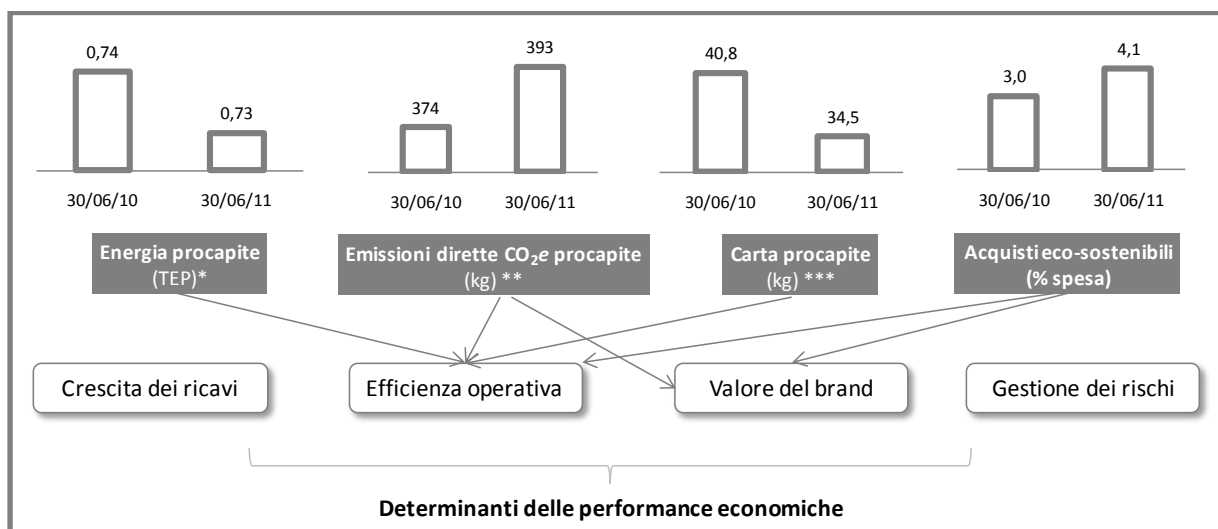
0,74

0,73

30/06/10 30/06/11

**Energia procapite**
(TEP)*

374

393

30/06/10 30/06/11

**Emissioni dirette $CO_2e$ procapite**
(kg) **

40,8

34,5

30/06/10 30/06/11

**Carta procapite**
(kg) ***

3,0

4,1

30/06/10 30/06/11

**Acquisti eco-sostenibili**
**(% spesa)**

Crescita dei ricavi

Efficienza operativa

Valore del brand

Gestione dei rischi

**Determinanti delle performance economiche**